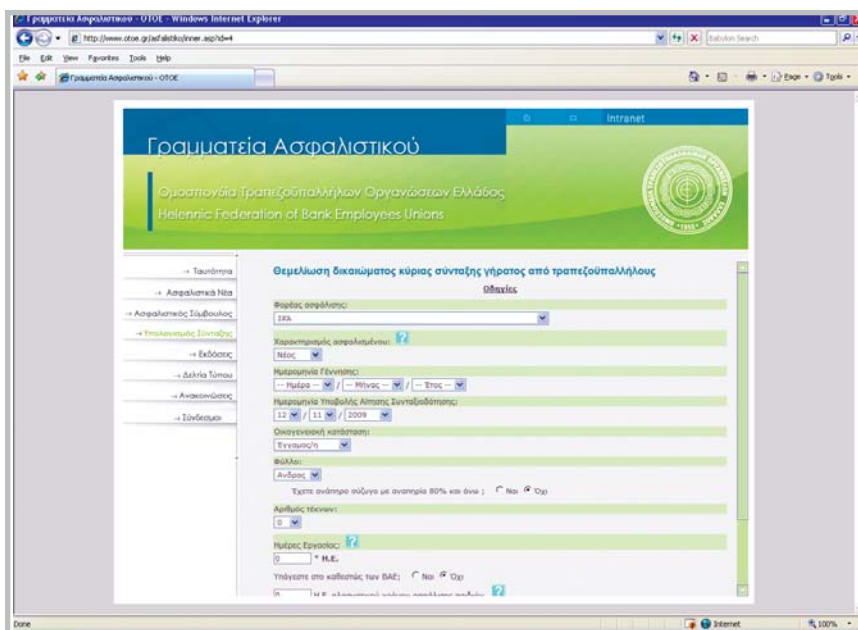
Γραμματεία Ασφαλιστικού - ΟΤΟΕ - Windows Internet Explorer

http://www.otoe.gr/asfalistiko/inner.asp?id=4

Babylon Search

File Edit View Favorites Tools Help

Γραμματεία Ασφαλιστικού - ΟΤΟΕ

Page Tools

Intranet

Γραμματεία Ασφαλιστικού

Ομοσπονδία Τραπεζοϋπαλλήλων Οργανώσεων Ελλάδος
Hellenic Federation of Bank Employees Unions

→ Ταυτότητα
→ Ασφαλιστικά Νέα
→ Ασφαλιστικός Σύμβουλος
→ Υπολογισμός Σύνταξης
→ Εκδόσεις
→ Δελτία Τύπου
→ Ανακοινώσεις
→ Σύνδεσμοι

Θεμελίωση δικαιώματος κύριας σύνταξης γήρατος από τραπεζοϋπαλλήλους

Οδηγίες

Φορέας ασφάλισης:
ΙΚΑ

Χαρακτηρισμός ασφαλισμένου:
Νέος

Ημερομηνία Γέννησης:
-- Ημέρα -- / -- Μήνας -- / -- Έτος --

Ημερομηνία Υποβολής Αίτησης Συνταξιοδότησης:
12 / 11 / 2009

Οικογενειακή κατάσταση:
Έγγαμος/η

Φύλλο:
Άνδρας

Έχετε ανάπηρο σύζυγο με αναπηρία 80% και άνω ; Ναι Όχι

Αριθμός τέκνων:
0

Ημέρες Εργασίας:
0 * Η.Ε.

Υπάγεστε στο καθεστώς των ΒΑΕ; Ναι Όχι

0 Η.Ε. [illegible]

Done

Internet

100%